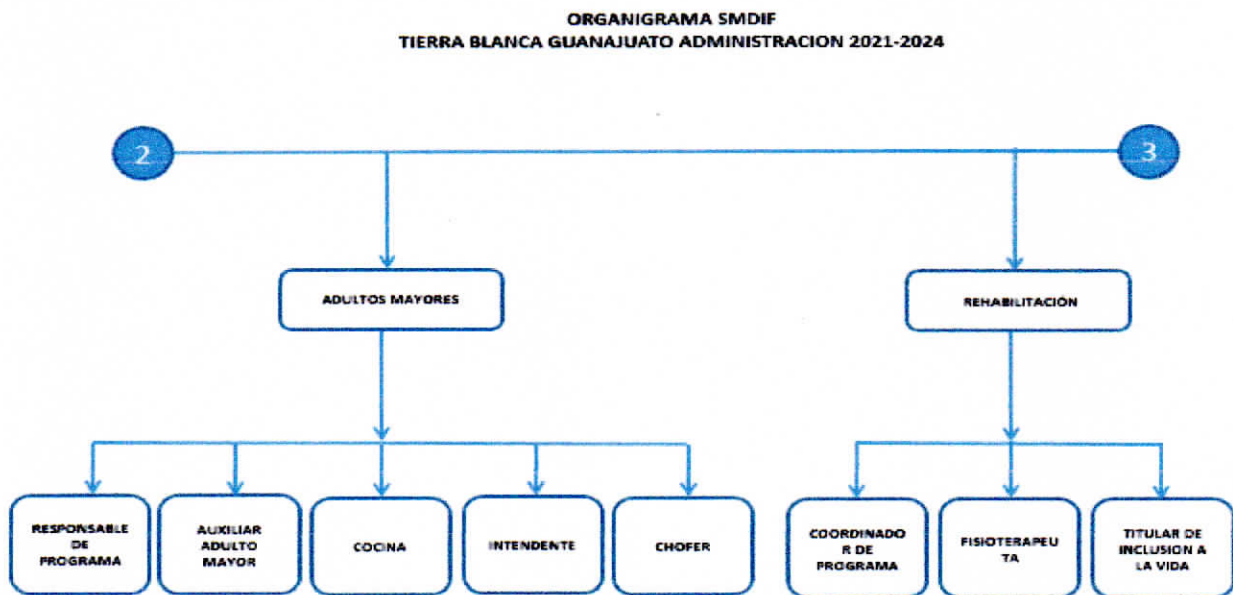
ORGANIGRAMA SMDIF
TIERRA BLANCA GUANAJUATO ADMINISTRACION 2021-2024

2

3

ADULTOS MAYORES

REHABILITACIÓN

RESPONSABLE DE PROGRAMA

AUXILIAR ADULTO MAYOR

COCINA

INTENDENTE

CHOFER

COORDINADOR DE PROGRAMA

FISIOTERAPEUTA

TITULAR DE INCLUSION A LA VIDA